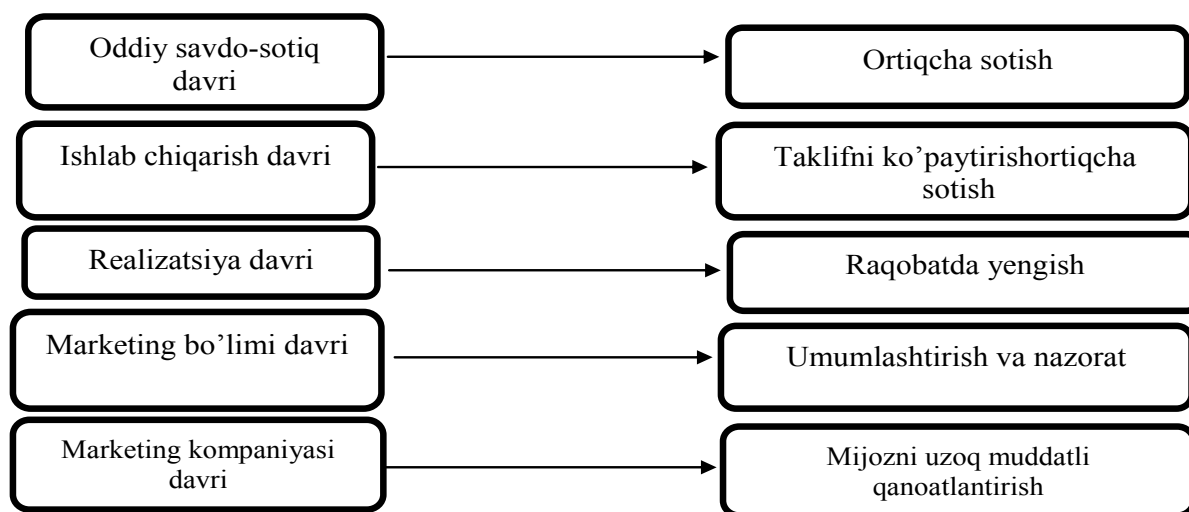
Oddiy savdo-sotiq davri

Ortiqcha sotish

Ishlab chiqarish davri

Taklifni ko’paytirishortiqcha sotish

Realizatsiya davri

Raqobatda yengish

Marketing bo’limi davri

Umumlashtirish va nazorat

Marketing kompaniyasi davri

Mijozni uzoq muddatli qanoatlantirish